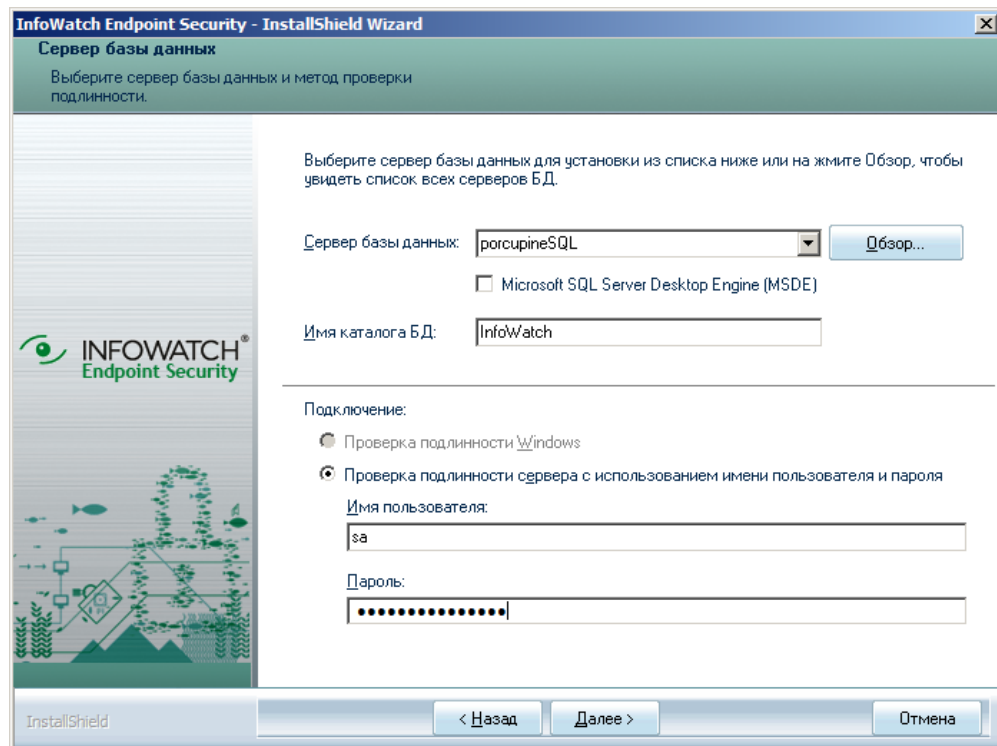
InfoWatch Endpoint Security - InstallShield Wizard

Сервер базы данных

Выберите сервер базы данных и метод проверки подлинности.

INFOWATCH®
Endpoint Security

Выберите сервер базы данных для установки из списка ниже или на жмите Обзор, чтобы увидеть список всех серверов БД.

Сервер базы данных: porcupineSQL

Обзор...

Microsoft SQL Server Desktop Engine (MSDE)

Имя каталога БД: InfoWatch

Подключение:

Проверка подлинности Windows

Проверка подлинности сервера с использованием имени пользователя и пароля

Имя пользователя:

sa

Пароль:

•••••••••••••••

InstallShield

< Назад

Далее >

Отмена